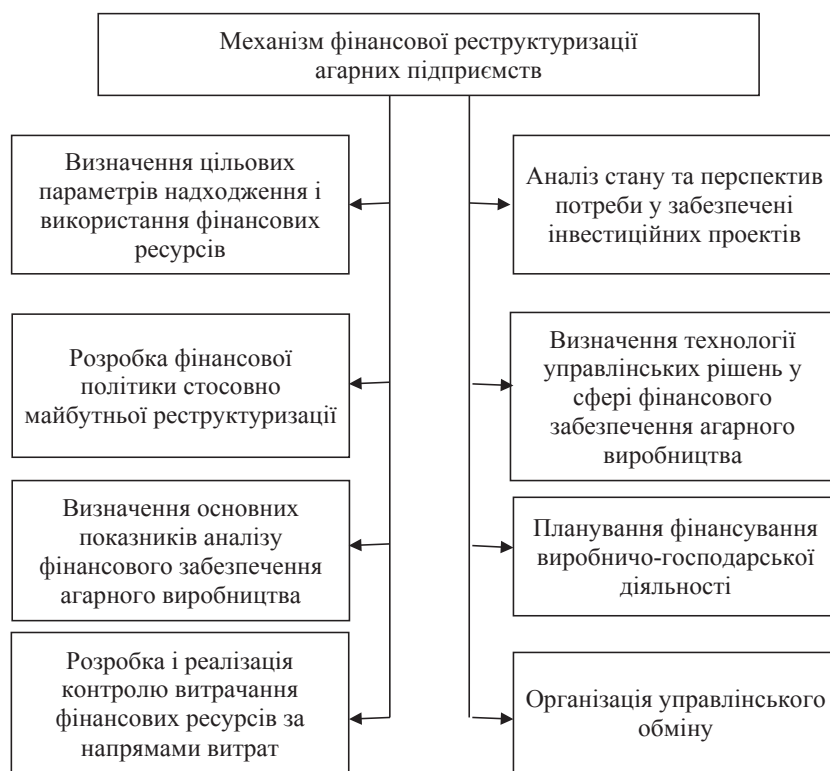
Механізм фінансової реструктуризації аграрних підприємств

Визначення цільових параметрів надходження і використання фінансових ресурсів

Розробка фінансової політики стосовно майбутньої реструктуризації

Визначення основних показників аналізу фінансового забезпечення аграрного виробництва

Розробка і реалізація контролю витрачання фінансових ресурсів за напрямами витрат

Аналіз стану та перспектив потреби у забезпечені інвестиційних проектів

Визначення технології управлінських рішень у сфері фінансового забезпечення аграрного виробництва

Планування фінансування виробничо-господарської діяльності

Організація управлінського обміну